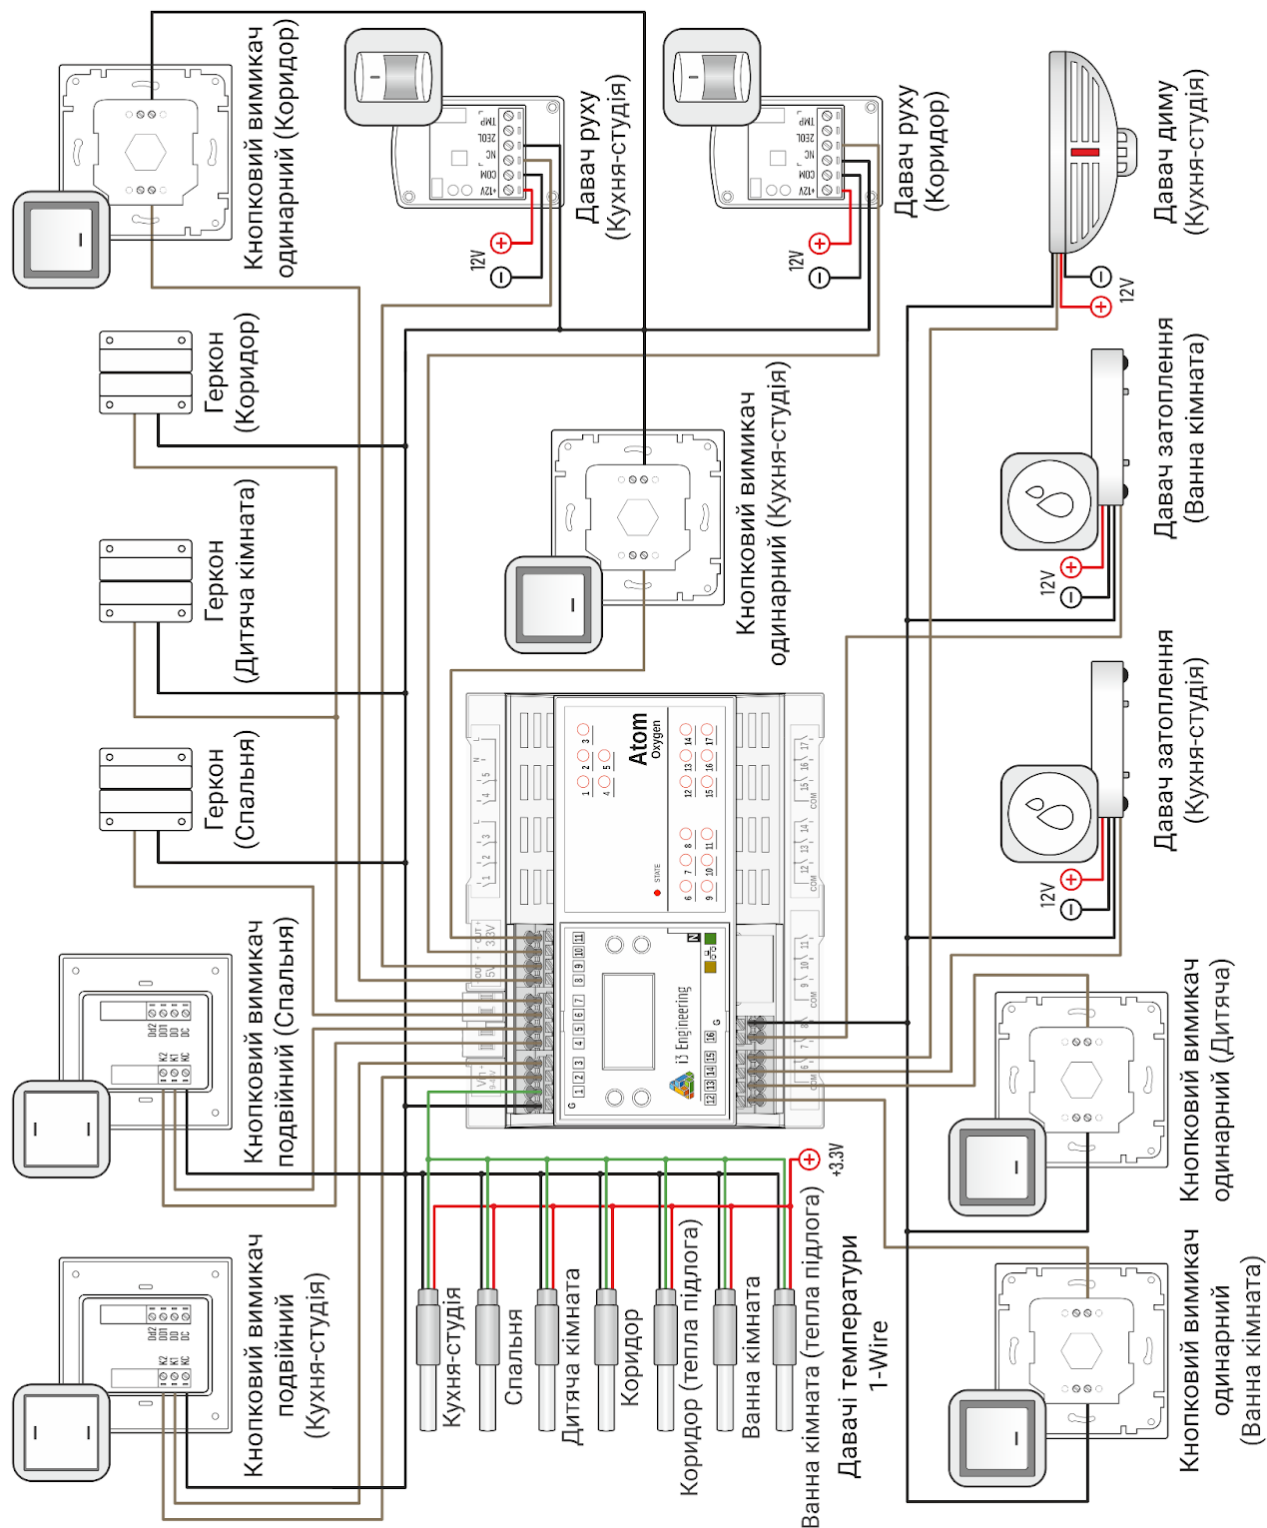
Кнопковий вимикач одинарний (Коридор)

Давач руху (Кухня-студія)

TMP
2EOL
NC
COM
+12V

12V

Давач руху (Коридор)

TMP
2EOL
NC
COM
+12V

12V

Давач диму (Кухня-студія)

12V

Геркон (Коридор)

Кнопковий вимикач одинарний (Кухня-студія)

Давач затоплення (Ванна кімната)

12V

Геркон (Дитяча кімната)

Геркон (Спальня)

Atom
Oxygen

STATE

Давач затоплення (Кухня-студія)

12V

i3 Engineering

Кнопковий вимикач подвійний (Спальня)

Кнопковий вимикач одинарний (Дитяча)

Кнопковий вимикач подвійний (Кухня-студія)

+3.3V

Кухня-студія
Спальня
Дитяча кімната
Коридор
Коридор (тепла підлога)
Ванна кімната
Ванна кімната (тепла підлога)
Давачі температури 1-Wire

Кнопковий вимикач одинарний (Ванна кімната)